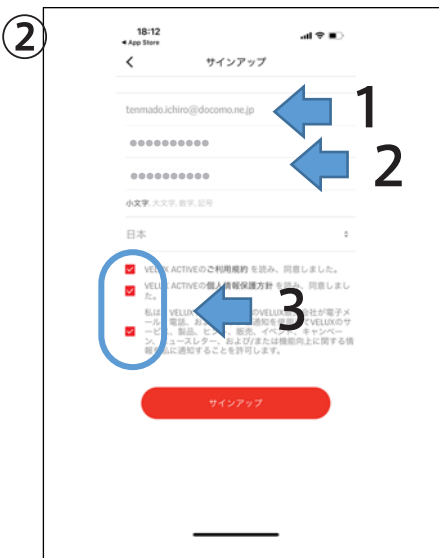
②

18:12
◂ App Store

<

サインアップ

tenmado.ichiro@docomo.ne.jp

1

●●●●●●●●●●●

2

●●●●●●●●●●●

小文字, 大文字, 数字, 記号

日本

VELUX ACTIVEのご利用規約を読み、同意しました。

VELUX ACTIVEの個人情報保護方針を読み、同意しました。

3

私は VELUX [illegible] のVELUX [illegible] 社が電子メール、電話、お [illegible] 通知を使用してVELUXのサービス、製品、ヒ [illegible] 、販売、イベント、キャンペーン、ニュースレター、および/または機能向上に関する情報を私に通知することを許可します。

サインアップ